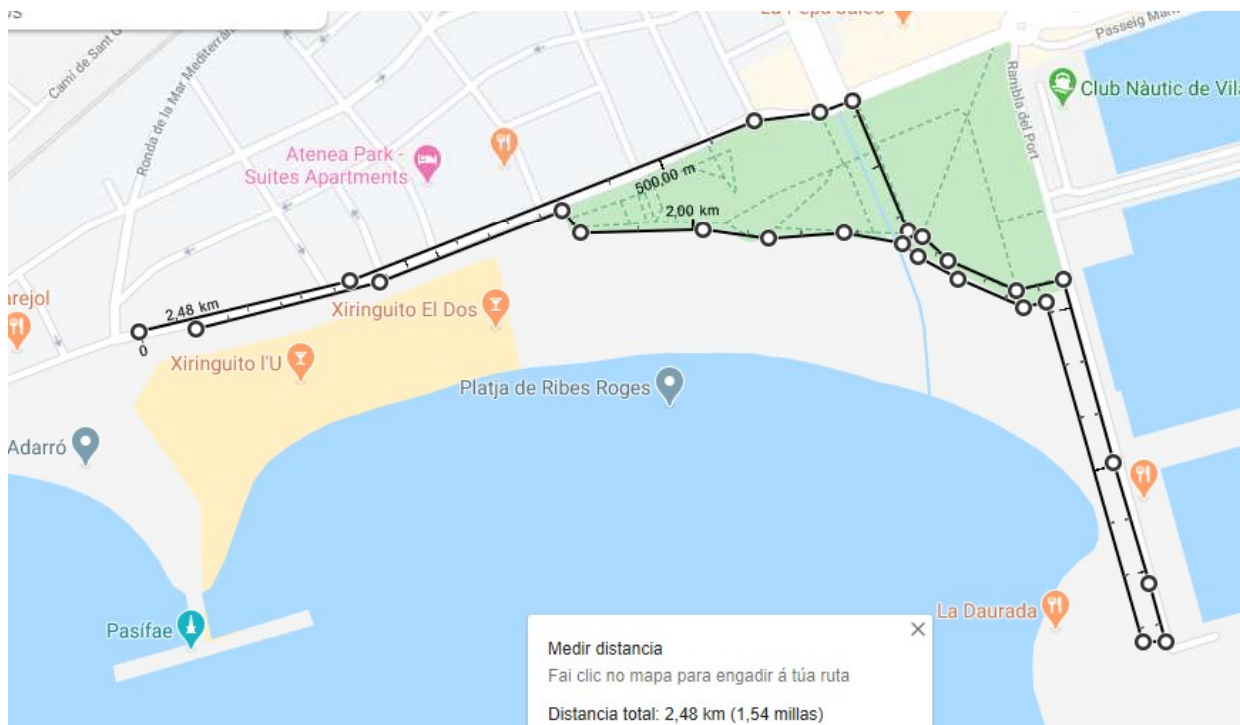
Camí de Sant G

Ronda de la Mar Mediterrània

La Pepa Sol

Passeig Marí

Rambla del Port

Club Nàutic de Vila

Atenea Park - Suites Apartments

500,00 m

2,00 km

2,48 km

0

arejol

Xiringuito El Dos

Xiringuito l'U

Platja de Ribes Roges

Adarró

Pasífae

La Daurada

Medir distancia

Fai clic no mapa para engadir á túa ruta

Distancia total: 2,48 km (1,54 millas)